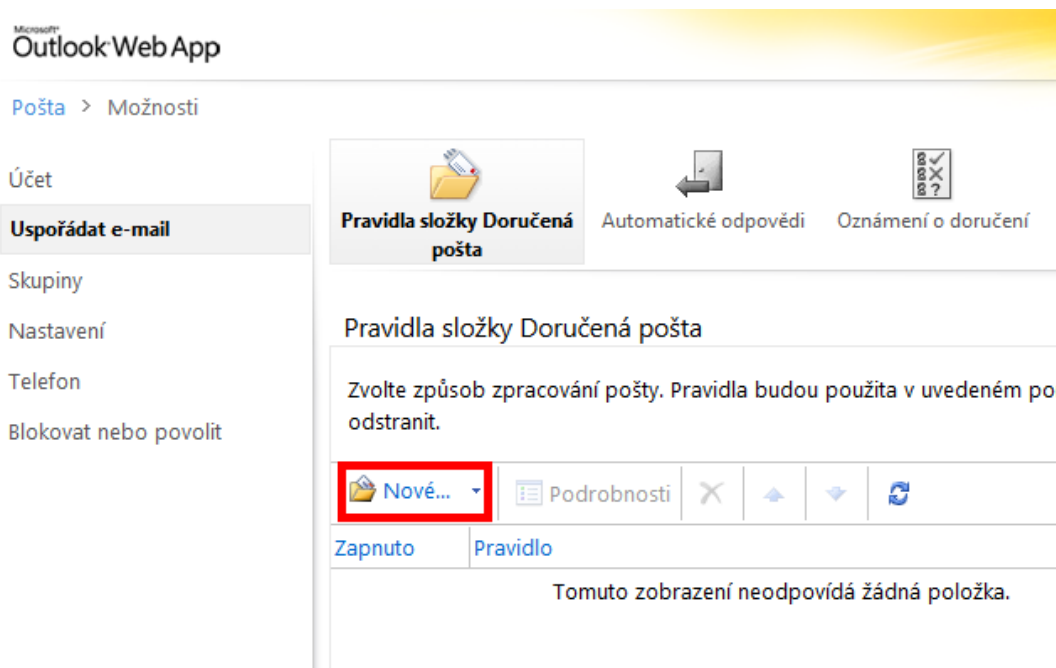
Microsoft
Outlook Web App

Pošta > Možnosti

Účet
Uspořádat e-mail
Skupiny
Nastavení
Telefon
Blokovat nebo povolit

Pravidla složky Doručená pošta
Automatické odpovědi
Oznámení o doručení

Pravidla složky Doručená pošta

Zvolte způsob zpracování pošty. Pravidla budou použita v uvedeném po odstranit.

Nové...
Podrobnosti

| Zapnuto | Pravidlo |
|---|---|

Tomuto zobrazení neodpovídá žádná položka.